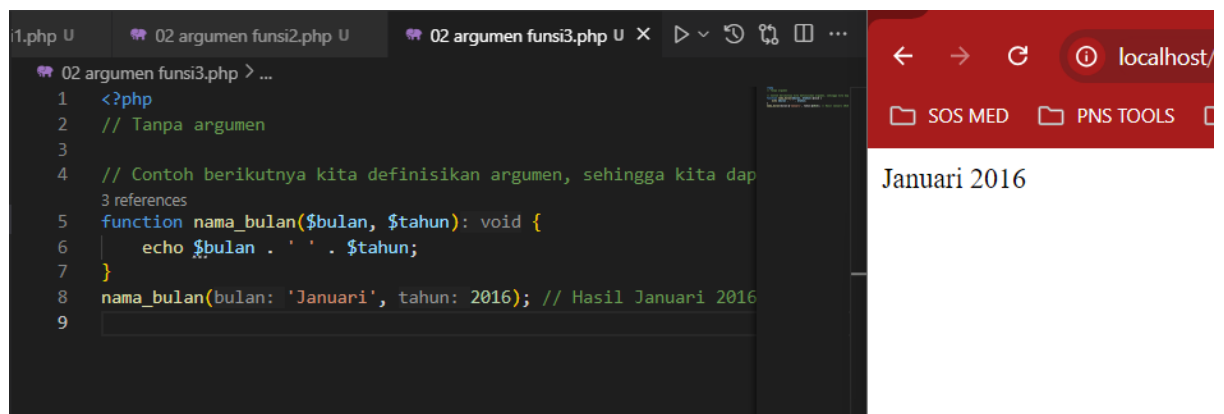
i1.php U   02 argumen funsi2.php U   02 argumen funsi3.php U ×

02 argumen funsi3.php > ...

1 <?php
2 // Tanpa argumen
3
4 // Contoh berikutnya kita definisikan argumen, sehingga kita dap
3 references
5 function nama_bulan($bulan, $tahun): void {
6 echo $bulan . ' ' . $tahun;
7 }
8 nama_bulan(bulan: 'Januari', tahun: 2016); // Hasil Januari 2016
9

localhost/

SOS MED   PNS TOOLS

Januari 2016